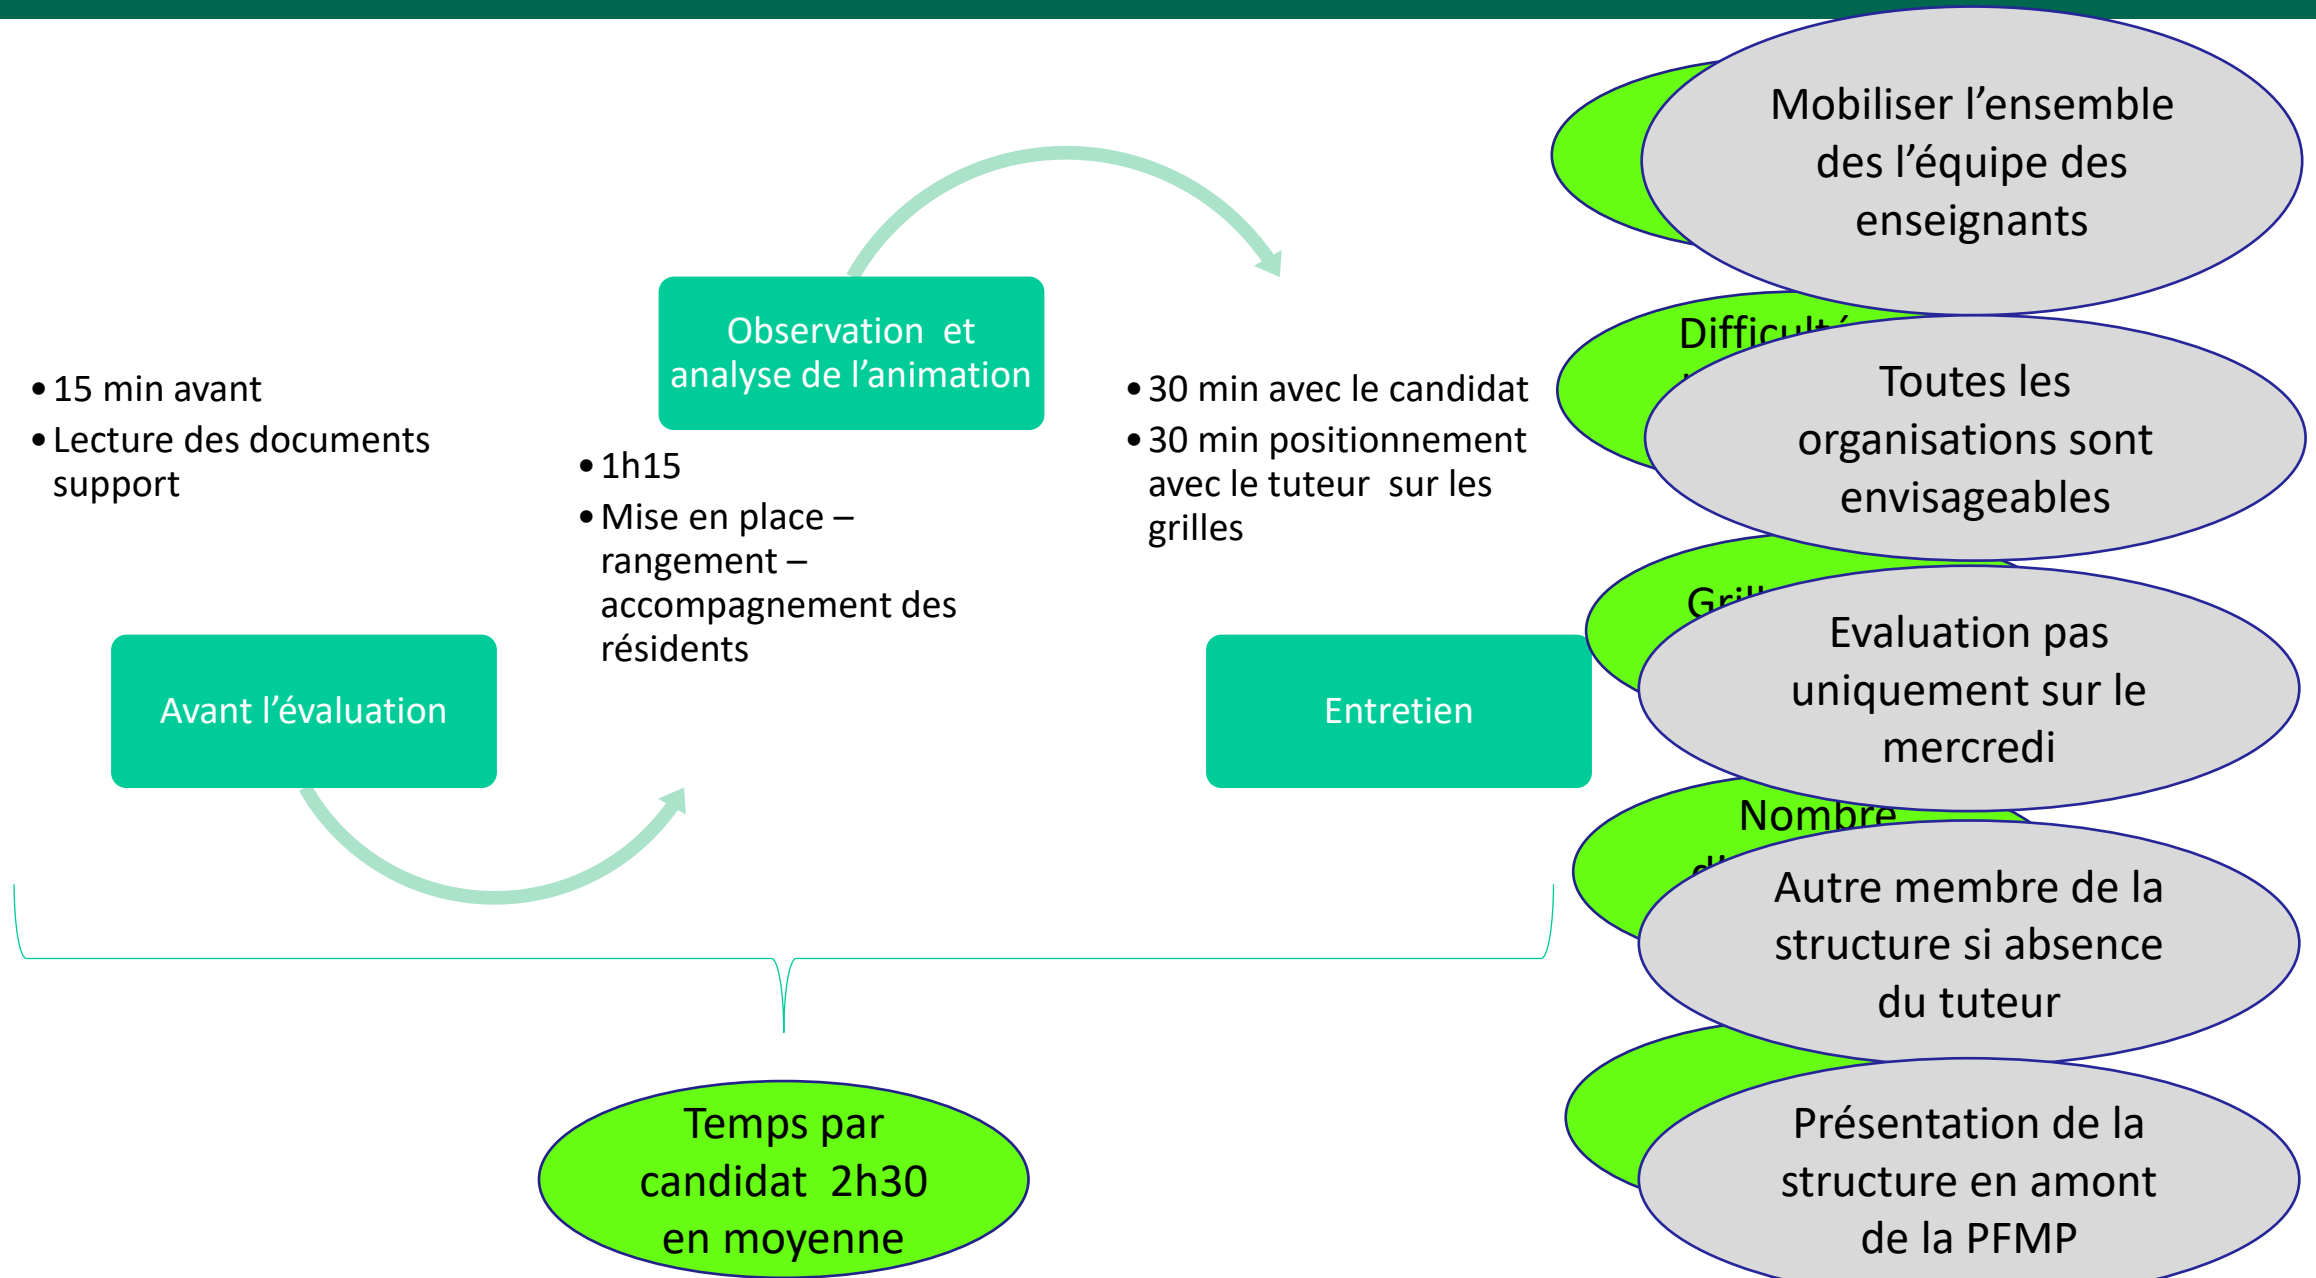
Observation et analyse de l’animation

• 15 min avant
• Lecture des documents support

• 1h15
• Mise en place – rangement – accompagnement des résidents

• 30 min avec le candidat
• 30 min positionnement avec le tuteur sur les grilles

Avant l’évaluation

Entretien

Temps par candidat 2h30 en moyenne

Mobiliser l’ensemble des l’équipe des enseignants

Difficult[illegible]

Toutes les organisations sont envisageables

Grill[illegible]

Evaluation pas uniquement sur le mercredi

Nombre d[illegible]

Autre membre de la structure si absence du tuteur

Présentation de la structure en amont de la PFMP